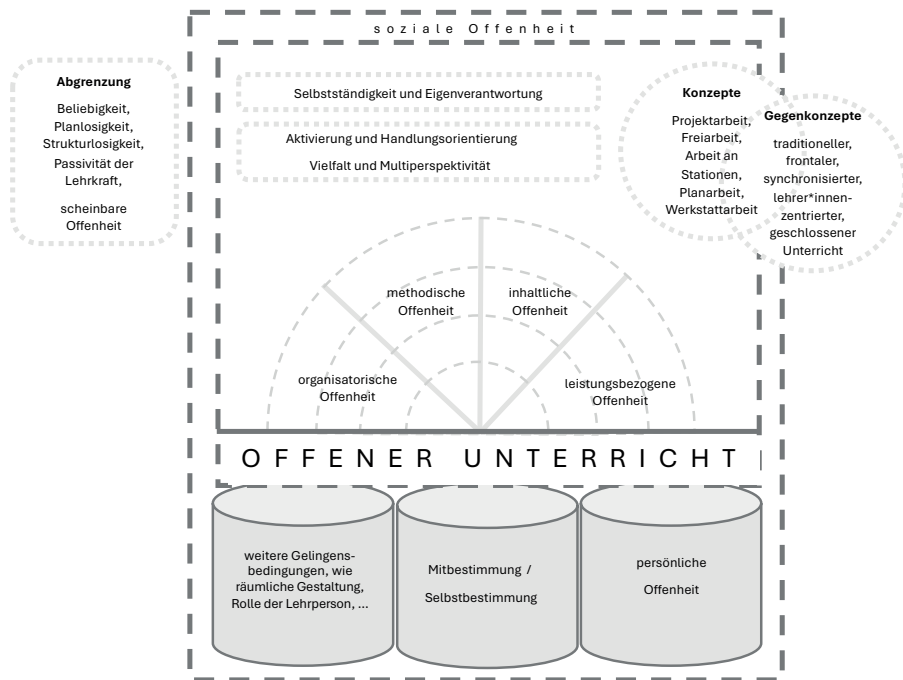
soziale Offenheit

Abgrenzung

Beliebigkeit, Planlosigkeit, Strukturlosigkeit, Passivität der Lehrkraft,

scheinbare Offenheit

Selbstständigkeit und Eigenverantwortung

Aktivierung und Handlungsorientierung

Vielfalt und Multiperspektivität

Konzepte

Projektarbeit, Freiarbeit, Arbeit an Stationen, Planarbeit, Werkstattarbeit

Gegenkonzepte

traditioneller, frontaler, synchronisierter, lehrer*innenzentrierter, geschlossener Unterricht

methodische Offenheit

inhaltliche Offenheit

organisatorische Offenheit

leistungsbezogene Offenheit

OFFENER UNTERRICHT

weitere Gelingensbedingungen, wie räumliche Gestaltung, Rolle der Lehrperson, ...

Mitbestimmung / Selbstbestimmung

persönliche Offenheit